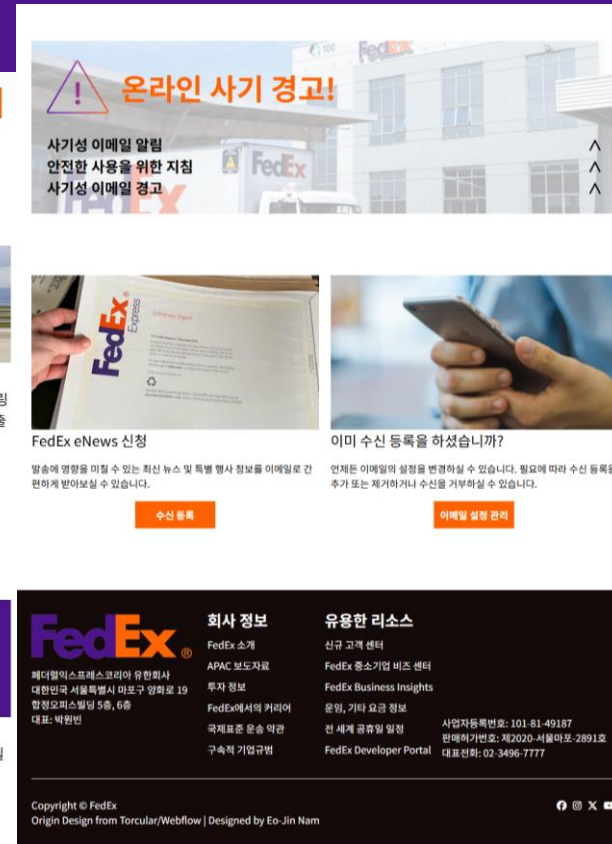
온라인 사기 경고!

사기성 이메일 알림
안전한 사용을 위한 지침
사기성 이메일 경고

FedEx

FedEx

FedEx Express

FedEx eNews 신청

발송에 영향을 미칠 수 있는 최신 뉴스 및 특별 행사 정보를 이메일로 간편하게 받아보실 수 있습니다.

수신 등록

이미 수신 등록을 하셨습니까?

언제든 이메일의 설정을 변경하실 수 있습니다. 필요에 따라 수신 등록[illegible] 추가 또는 제거하거나 수신을 거부하실 수 있습니다.

이메일 설정 관리

FedEx®

페더럴익스프레스코리아 유한회사
대한민국 서울특별시 마포구 양화로 19 합정오피스빌딩 5층, 6층
대표: 박원빈

회사 정보
FedEx 소개
APAC 보도자료
투자 정보
FedEx에서의 커리어
국제표준 운송 약관
구속적 기업규범

유용한 리소스
신규 고객 센터
FedEx 중소기업 비즈 센터
FedEx Business Insights
운임, 기타 요금 정보
전 세계 공휴일 일정
FedEx Developer Portal

사업자등록번호: 101-81-49187
판매허가번호: 제2020-서울마포-2891호
대표전화: 02-3496-7777

Copyright © FedEx
Origin Design from Torcular/Webflow | Designed by Eo-Jin Nam